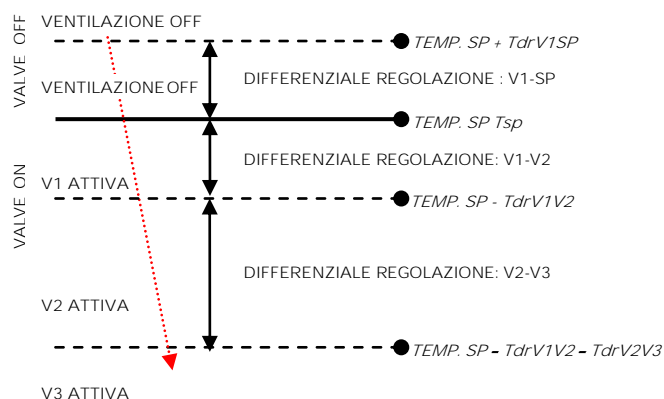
VALVE OFF

VALVE ON

VENTILAZIONE OFF

TEMP. SP + TdrV1SP

VENTILAZIONEOFF

DIFFERENZIALE REGOLAZIONE : V1-SP

TEMP. SP Tsp

DIFFERENZIALE REGOLAZIONE: V1-V2

V1 ATTIVA

TEMP. SP - TdrV1V2

DIFFERENZIALE REGOLAZIONE: V2-V3

V2 ATTIVA

TEMP. SP – TdrV1V2 – TdrV2V3

V3 ATTIVA